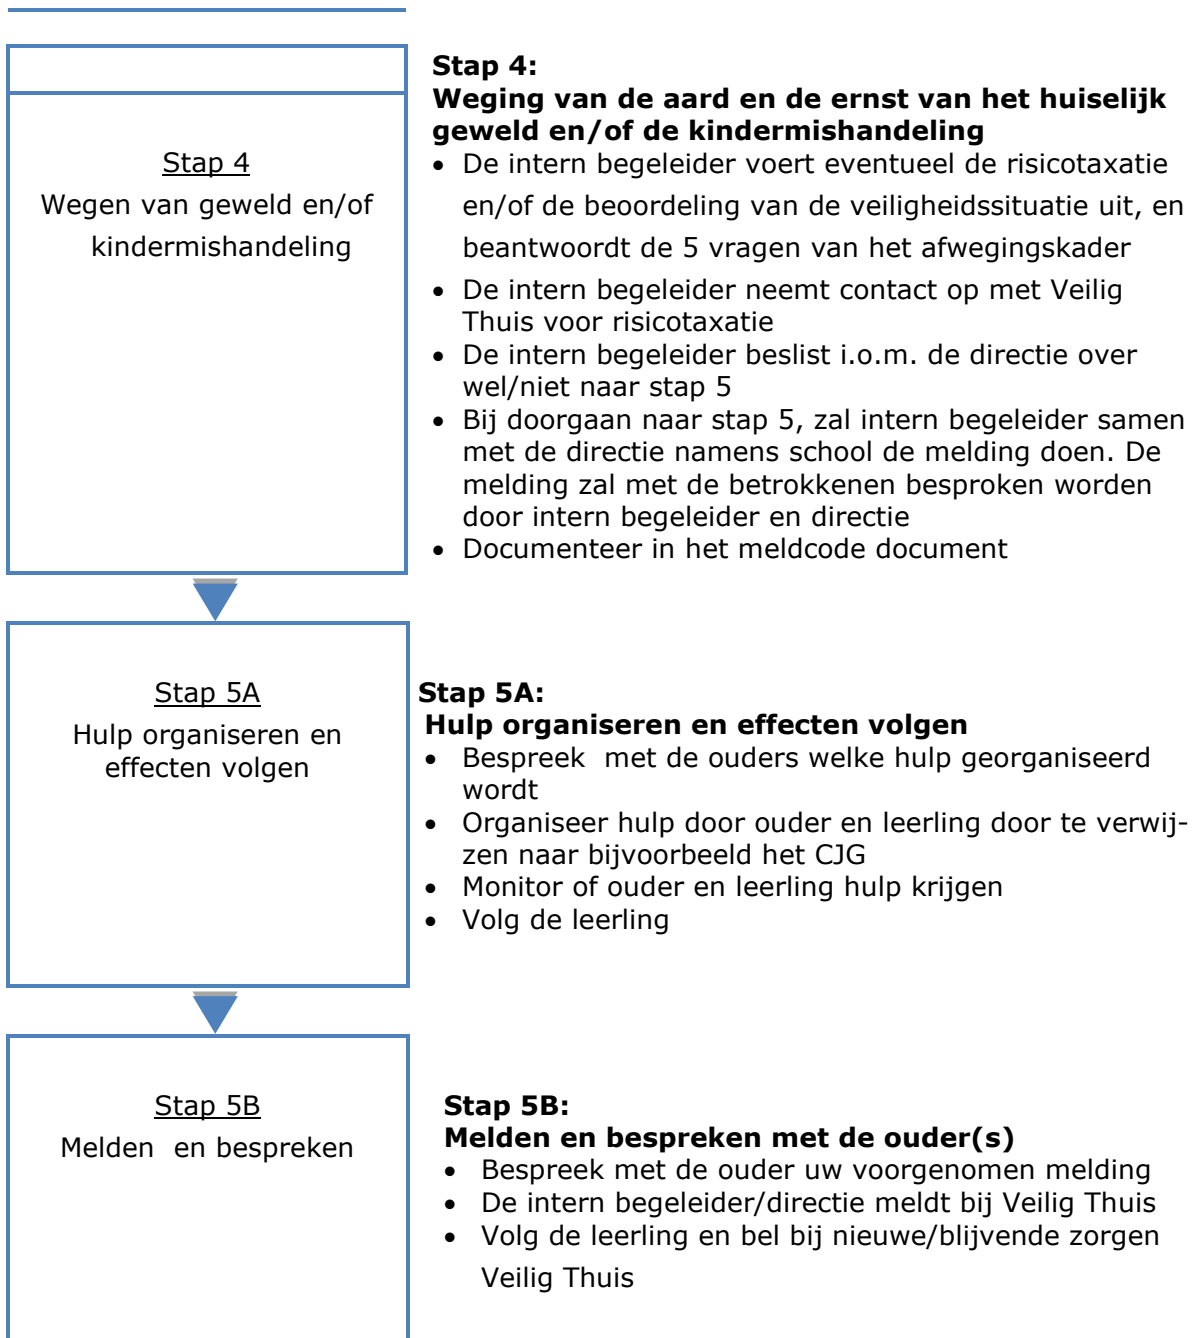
Stap 4
Wegen van geweld en/of kindermishandeling

Stap 4:
Weging van de aard en de ernst van het huiselijk geweld en/of de kindermishandeling
• De intern begeleider voert eventueel de risicotaxatie en/of de beoordeling van de veiligheidssituatie uit, en beantwoordt de 5 vragen van het afwegingskader
• De intern begeleider neemt contact op met Veilig Thuis voor risicotaxatie
• De intern begeleider beslist i.o.m. de directie over wel/niet naar stap 5
• Bij doorgaan naar stap 5, zal intern begeleider samen met de directie namens school de melding doen. De melding zal met de betrokkenen besproken worden door intern begeleider en directie
• Documenteer in het meldcode document

Stap 5A
Hulp organiseren en effecten volgen

Stap 5A:
Hulp organiseren en effecten volgen
• Bespreek met de ouders welke hulp georganiseerd wordt
• Organiseer hulp door ouder en leerling door te verwijzen naar bijvoorbeeld het CJG
• Monitor of ouder en leerling hulp krijgen
• Volg de leerling

Stap 5B
Melden en bespreken

Stap 5B:
Melden en bespreken met de ouder(s)
• Bespreek met de ouder uw voorgenomen melding
• De intern begeleider/directie meldt bij Veilig Thuis
• Volg de leerling en bel bij nieuwe/blijvende zorgen Veilig Thuis